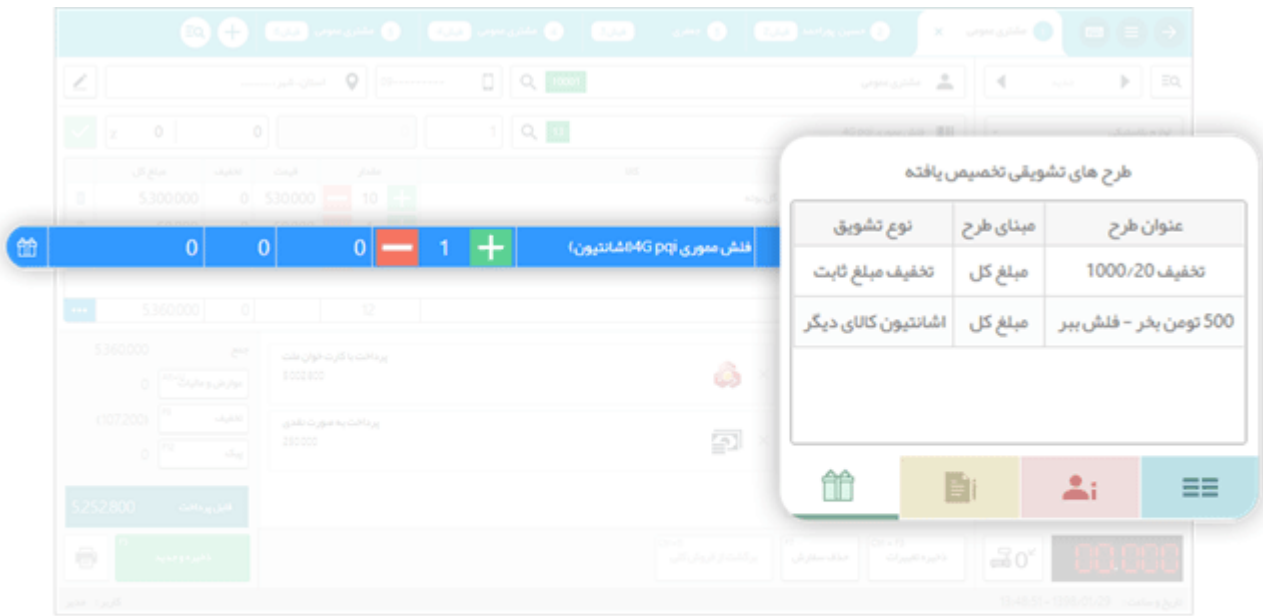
0 0 0 1 فلش مموری pqi 64G(اشانتیون)

طرح های تشویقی تخصیص یافته

| عنوان طرح | مبنای طرح | نوع تشویق |
|---|---|---|
| تخفیف 1000/20 | مبلغ کل | تخفیف مبلغ ثابت |
| 500 تومن بخر - فلش ببر | مبلغ کل | اشانتیون کالای دیگر |